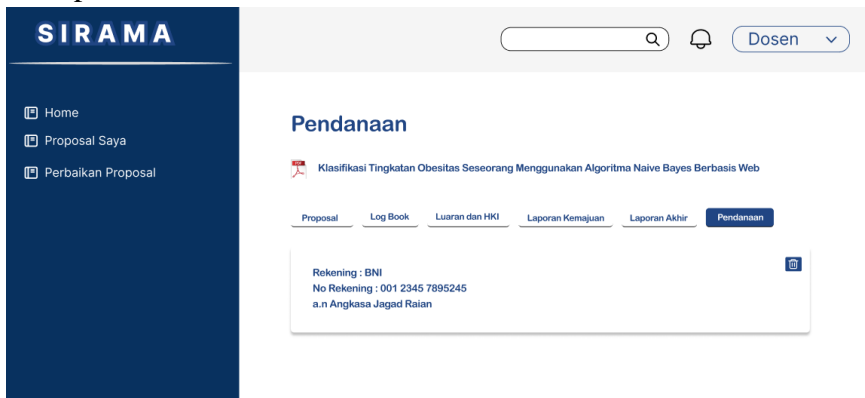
SIRAMA

Home
Proposal Saya
Perbaikan Proposal

Dosen

Pendanaan

Klasifikasi Tingkatan Obesitas Seseorang Menggunakan Algoritma Naive Bayes Berbasis Web

Proposal
Log Book
Luaran dan HKI
Laporan Kemajuan
Laporan Akhir
Pendanaan

Rekening : BNI
No Rekening : 001 2345 7895245
a.n Angkasa Jagad Raian